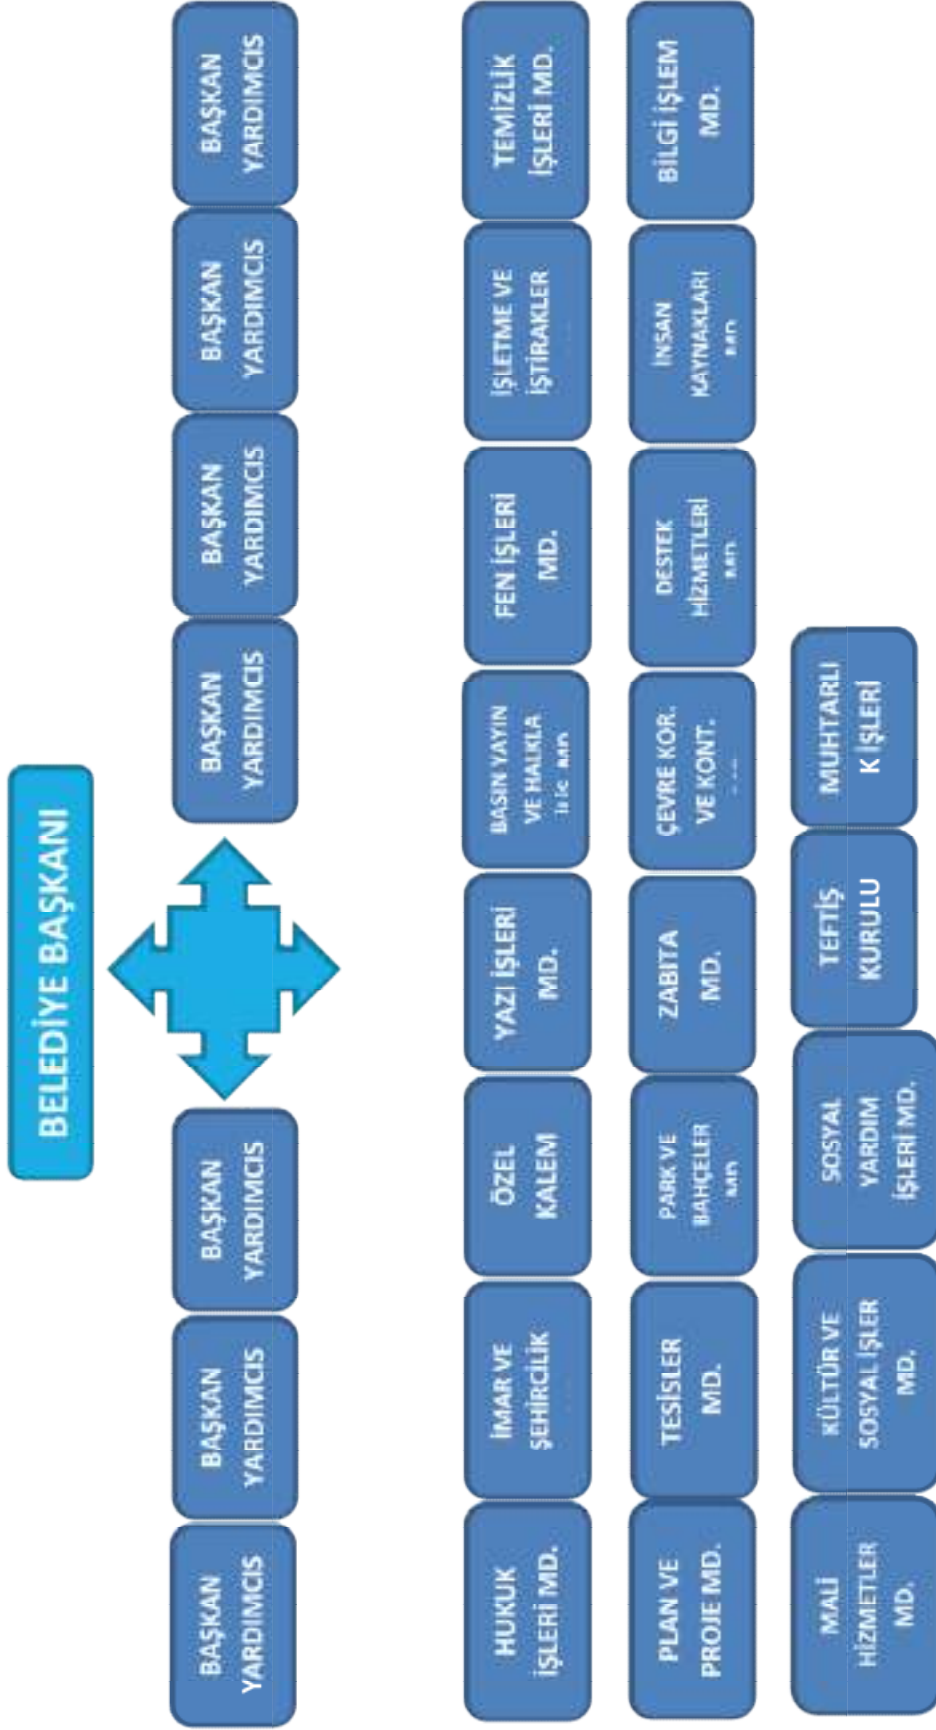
BELEDİYE BAŞKANI

BAŞKAN YARDIMCIS

BAŞKAN YARDIMCIS

BAŞKAN YARDIMCIS

BAŞKAN YARDIMCIS

BAŞKAN YARDIMCIS

BAŞKAN YARDIMCIS

BAŞKAN YARDIMCIS

HUKUK İŞLERİ MD.

İMAR VE ŞEHİRCİLİK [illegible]

ÖZEL KALEM

YAZI İŞLERİ MD.

BASIN YAYIN VE HALKLA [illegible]

FEN İŞLERİ MD.

İŞLETME VE İŞTİRAKLER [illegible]

TEMİZLİK İŞLERİ MD.

PLAN VE PROJE MD.

TESİSLER MD.

PARK VE BAHÇELER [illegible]

ZABITA MD.

ÇEVRE KOR. VE KONT. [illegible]

DESTEK HİZMETLERİ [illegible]

İNSAN KAYNAKLARI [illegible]

BİLGİ İŞLEM MD.

MALİ HİZMETLER MD.

KÜLTÜR VE SOSYAL İŞLER MD.

SOSYAL YARDIM İŞLERİ MD.

TEFTİŞ KURULU

MUHTARLI K İŞLERİ